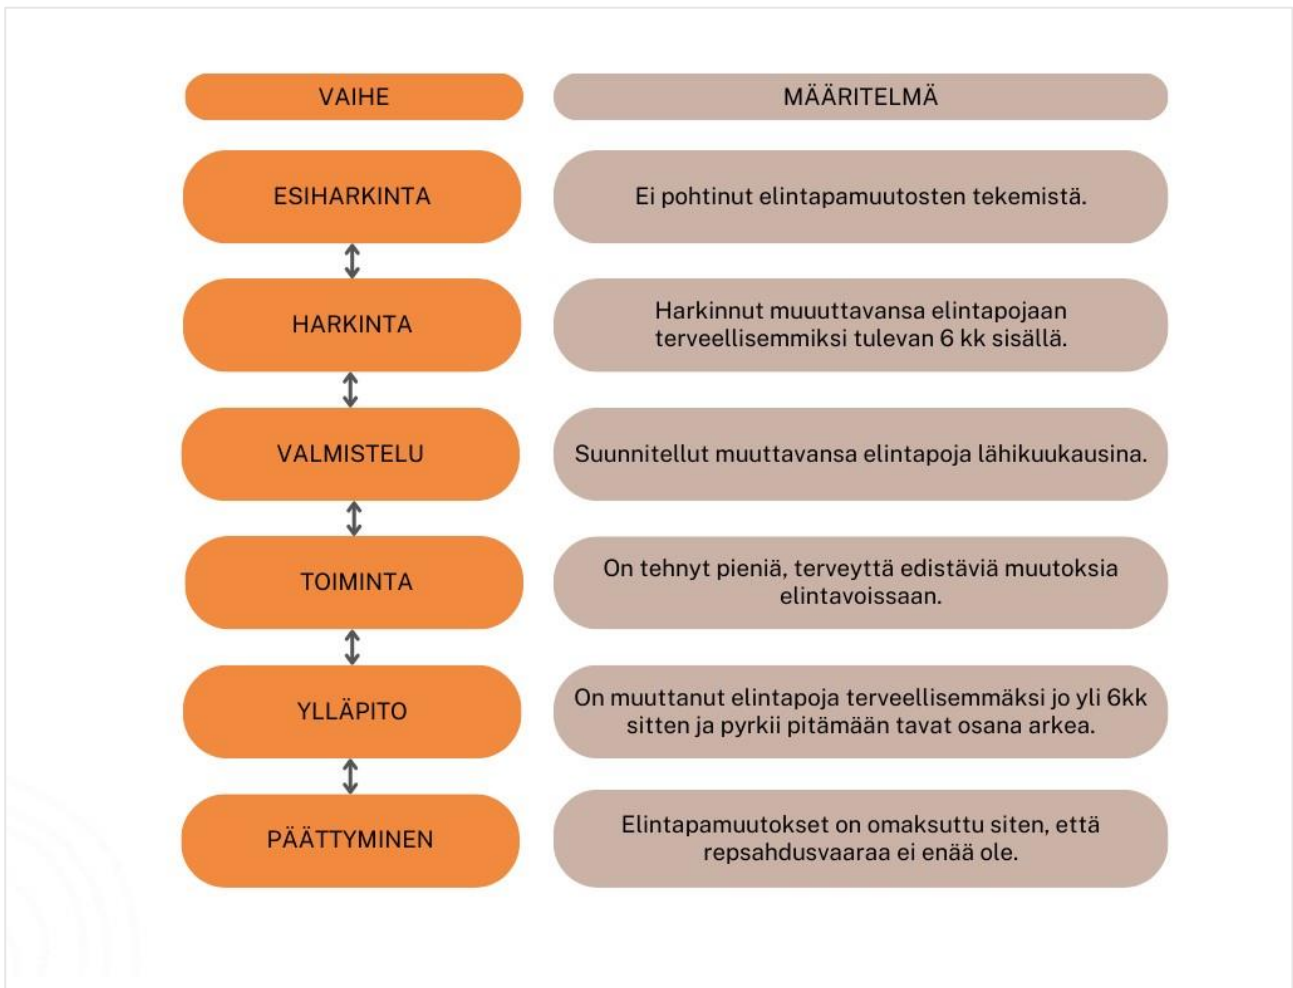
| VAIHE | MÄÄRITELMÄ |
|---|---|
| ESIHARKINTA | Ei pohtinut elintapamuutosten tekemistä. |
| HARKINTA | Harkinnut muuuttavansa elintapojaan terveellisemmiksi tulevan 6 kk sisällä. |
| VALMISTELU | Suunnitellut muuttavansa elintapoja lähikuukausina. |
| TOIMINTA | On tehnyt pieniä, terveyttä edistäviä muutoksia elintavoissaan. |
| YLLÄPITO | On muuttanut elintapoja terveellisemmäksi jo yli 6kk sitten ja pyrkii pitämään tavat osana arkea. |
| PÄÄTTYMINEN | Elintapamuutokset on omaksuttu siten, että repsahdusvaaraa ei enää ole. |